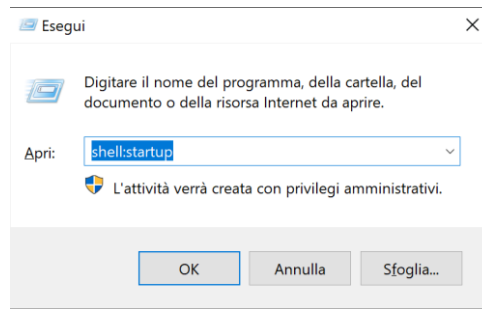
Esegui

×

Digitare il nome del programma, della cartella, del documento o della risorsa Internet da aprire.

Apri: shell:startup

L'attività verrà creata con privilegi amministrativi.

OK

Annulla

Sfoglia...